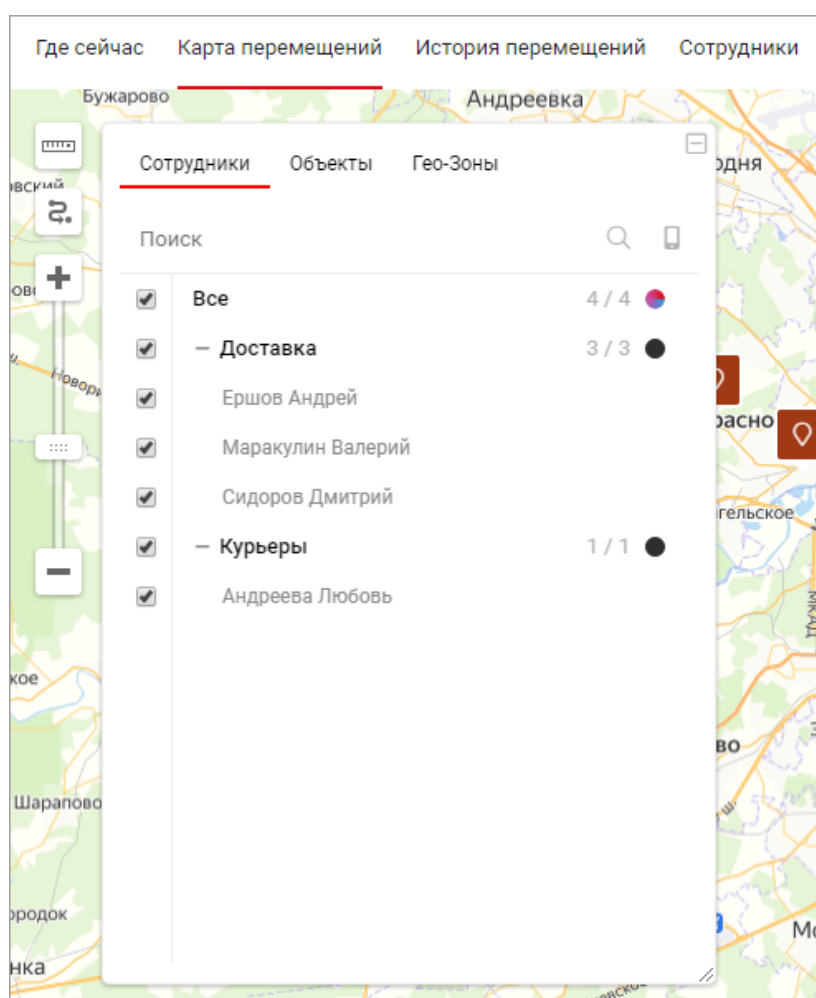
Где сейчас Карта перемещений История перемещений Сотрудники

Бужарово Андреевка

Сотрудники Объекты Гео-Зоны

Поиск

Все 4 / 4

— Доставка 3 / 3

Ершов Андрей

Маракулин Валерий

Сидоров Дмитрий

— Курьеры 1 / 1

Андреева Любовь

Шарапово